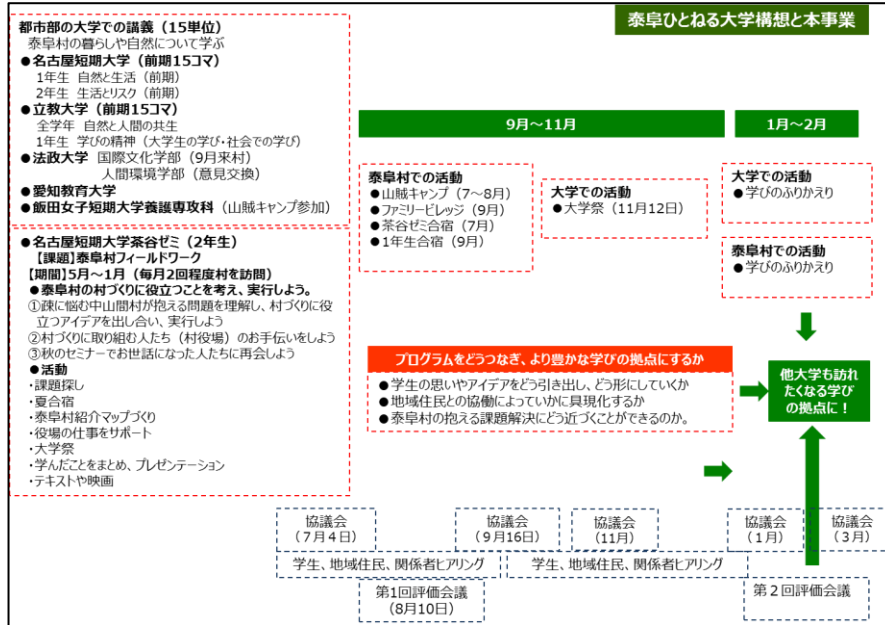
泰阜ひとねる大学構想と本事業

都市部の大学での講義（15単位）
泰阜村の暮らしや自然について学ぶ
●名古屋短期大学（前期15コマ）
1年生 自然と生活（前期）
2年生 生活とリスク（前期）
●立教大学（前期15コマ）
全学年 自然と人間の共生
1年生 学びの精神（大学生の学び・社会での学び）
●法政大学 国際文化学部（9月来村）
人間環境学部（意見交換）
●愛知教育大学
●飯田女子短期大学養護専攻科（山賊キャンプ参加）

●名古屋短期大学茶谷ゼミ（2年生）
【課題】泰阜村フィールドワーク
【期間】5月～1月（毎月2回程度村を訪問）
●泰阜村の村づくりに役立つことを考え、実行しよう。
①疎に悩む中山間村が抱える問題を理解し、村づくりに役立つアイデアを出し合い、実行しよう
②村づくりに取り組む人たち（村役場）のお手伝いをしよう
③秋のセミナーでお世話になった人たちに再会しよう
●活動
・課題探し
・夏合宿
・泰阜村紹介マップづくり
・役場の仕事をサポート
・大学祭
・学んだことをまとめ、プレゼンテーション
・テキストや映画

9月～11月

1月～2月

泰阜村での活動
●山賊キャンプ（7～8月）
●ファミリービレッジ（9月）
●茶谷ゼミ合宿（7月）
●1年生合宿（9月）

大学での活動
●大学祭（11月12日）

大学での活動
●学びのふりかえり

泰阜村での活動
●学びのふりかえり

プログラムをどうつなぎ、より豊かな学びの拠点にするか
●学生の思いやアイデアをどう引き出し、どう形にしていくか
●地域住民との協働によっていかに具現化するか
●泰阜村の抱える課題解決にどう近づくことができるのか。

他大学も訪れたくなる学びの拠点に！

協議会（7月4日）
協議会（9月16日）
協議会（11月）
協議会（1月）
協議会（3月）
学生、地域住民、関係者ヒアリング
学生、地域住民、関係者ヒアリング
第1回評価会議（8月10日）
第２回評価会議